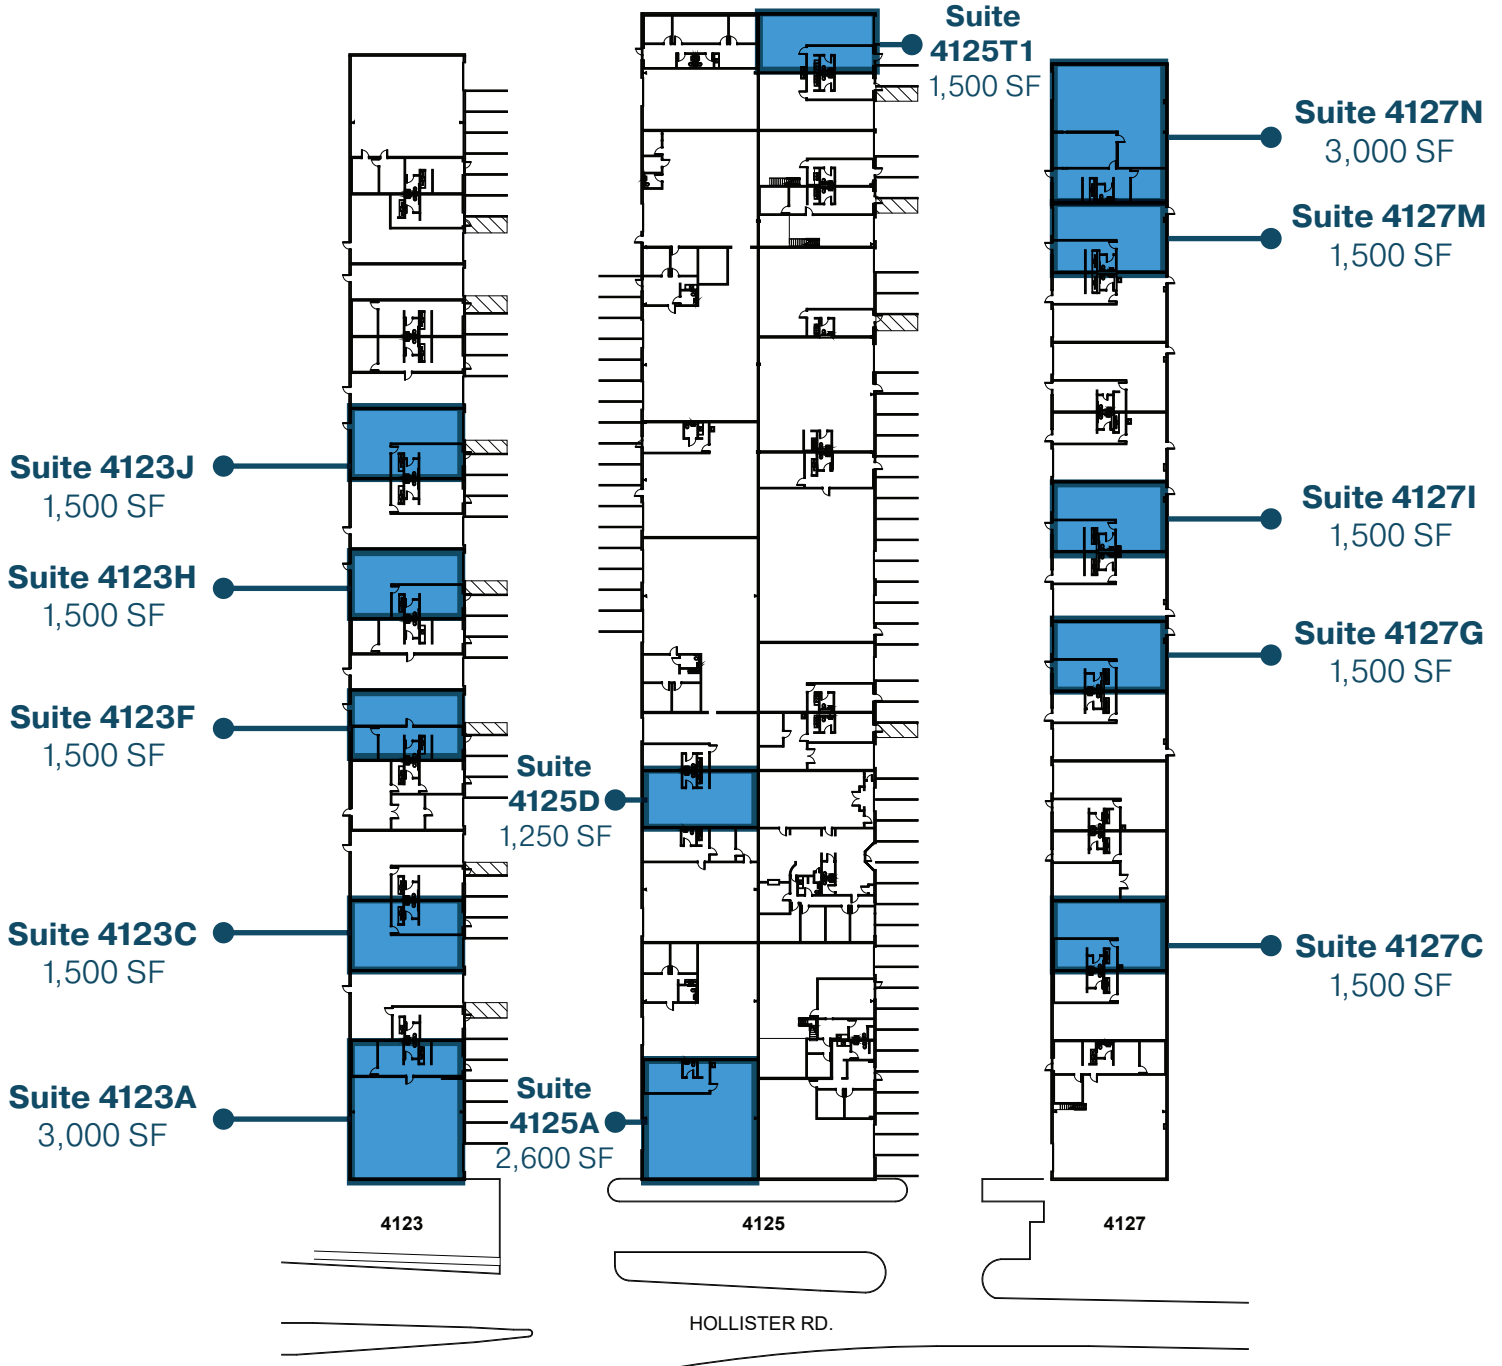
Suite 4125T1
1,500 SF

Suite 4127N
3,000 SF

Suite 4127M
1,500 SF

Suite 4123J
1,500 SF

Suite 4127I
1,500 SF

Suite 4123H
1,500 SF

Suite 4127G
1,500 SF

Suite 4123F
1,500 SF

Suite 4125D
1,250 SF

Suite 4123C
1,500 SF

Suite 4127C
1,500 SF

Suite 4123A
3,000 SF

Suite 4125A
2,600 SF

4123

4125

4127

HOLLISTER RD.